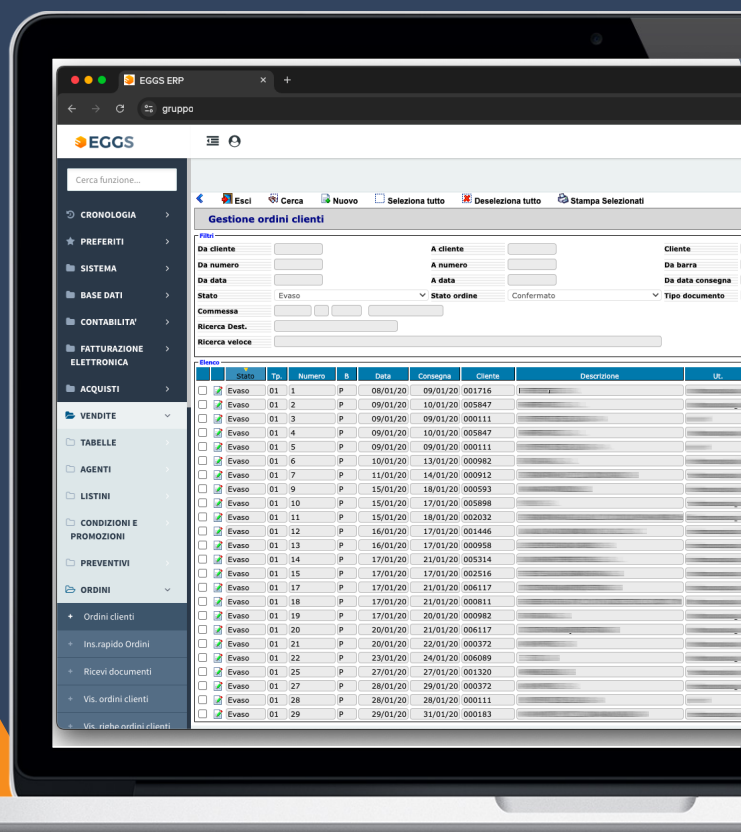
EGGS ERP
gruppo

EGGS

Cerca funzione...

CRONOLOGIA
PREFERITI
SISTEMA
BASE DATI
CONTABILITA'
FATTURAZIONE ELETTRONICA
ACQUISTI
VENDITE
TABELLE
AGENTI
LISTINI
CONDIZIONI E PROMOZIONI
PREVENTIVI
ORDINI
Ordini clienti
Ins.rapido Ordini
Ricevi documenti
Vis. ordini clienti
Vis. righe ordini clienti

Esci Cerca Nuovo Seleziona tutto Deseleziona tutto Stampa Selezionati

Gestione ordini clienti

Filtri
Da cliente A cliente Cliente
Da numero A numero Da barra
Da data A data Da data consegna
Stato Evaso Stato ordine Confermato Tipo documento
Commessa
Ricerca Dest.
Ricerca veloce

Elenco

| | | Stato | Tp. | Numero | B | Data | Consegna | Cliente | Descrizione | Ut. |
|---|---|---|---|---|---|---|---|---|---|---|
| | | Evaso | 01 | 1 | P | 08/01/20 | 09/01/20 | 001716 | | |
| | | Evaso | 01 | 2 | P | 09/01/20 | 10/01/20 | 005847 | | |
| | | Evaso | 01 | 3 | P | 09/01/20 | 09/01/20 | 000111 | | |
| | | Evaso | 01 | 4 | P | 09/01/20 | 10/01/20 | 005847 | | |
| | | Evaso | 01 | 5 | P | 09/01/20 | 09/01/20 | 000111 | | |
| | | Evaso | 01 | 6 | P | 10/01/20 | 13/01/20 | 000982 | | |
| | | Evaso | 01 | 7 | P | 11/01/20 | 14/01/20 | 000912 | | |
| | | Evaso | 01 | 9 | P | 15/01/20 | 18/01/20 | 000593 | | |
| | | Evaso | 01 | 10 | P | 15/01/20 | 17/01/20 | 005898 | | |
| | | Evaso | 01 | 11 | P | 15/01/20 | 18/01/20 | 002032 | | |
| | | Evaso | 01 | 12 | P | 16/01/20 | 17/01/20 | 001446 | | |
| | | Evaso | 01 | 13 | P | 16/01/20 | 17/01/20 | 000958 | | |
| | | Evaso | 01 | 14 | P | 17/01/20 | 21/01/20 | 005314 | | |
| | | Evaso | 01 | 15 | P | 17/01/20 | 17/01/20 | 002516 | | |
| | | Evaso | 01 | 17 | P | 17/01/20 | 21/01/20 | 006117 | | |
| | | Evaso | 01 | 18 | P | 17/01/20 | 21/01/20 | 000811 | | |
| | | Evaso | 01 | 19 | P | 17/01/20 | 20/01/20 | 000982 | | |
| | | Evaso | 01 | 20 | P | 20/01/20 | 21/01/20 | 006117 | | |
| | | Evaso | 01 | 21 | P | 20/01/20 | 22/01/20 | 000372 | | |
| | | Evaso | 01 | 22 | P | 23/01/20 | 24/01/20 | 006089 | | |
| | | Evaso | 01 | 25 | P | 27/01/20 | 27/01/20 | 001320 | | |
| | | Evaso | 01 | 27 | P | 28/01/20 | 29/01/20 | 000372 | | |
| | | Evaso | 01 | 28 | P | 28/01/20 | 28/01/20 | 000111 | | |
| | | Evaso | 01 | 29 | P | 29/01/20 | 31/01/20 | 000183 | | |